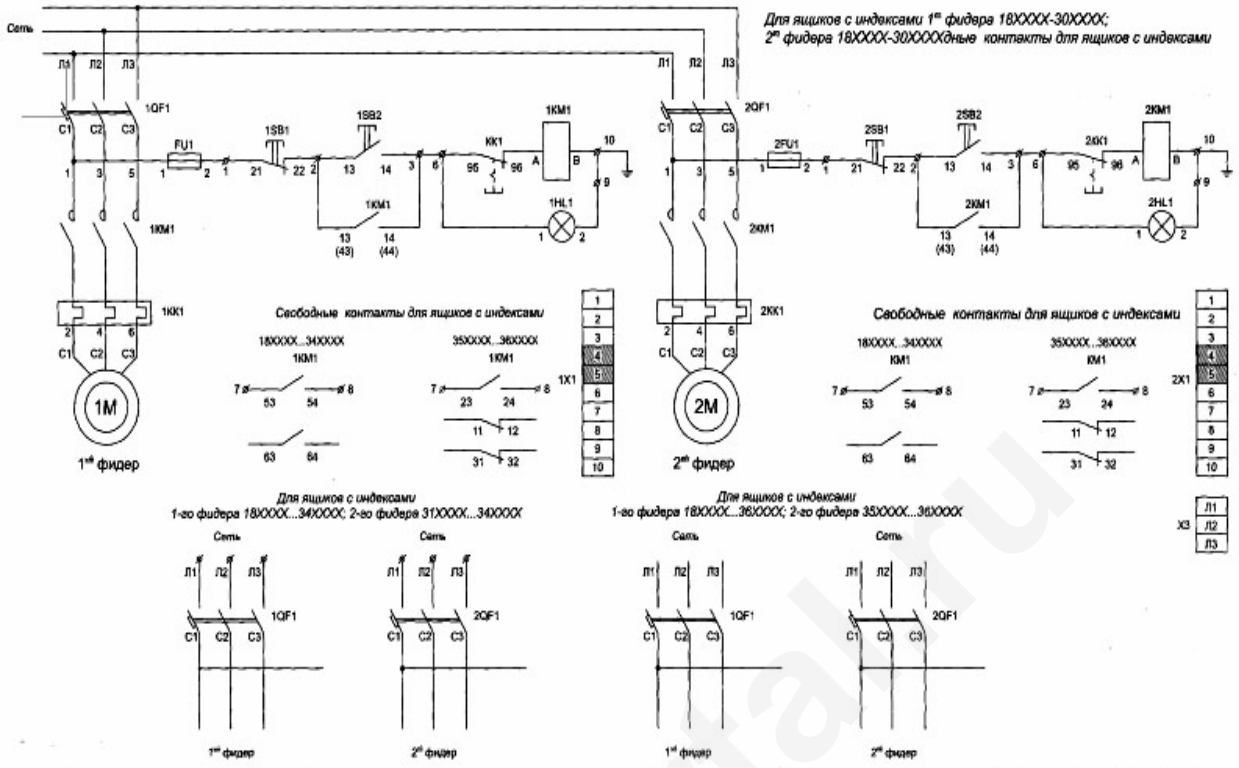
Сеть

Для ящиков с индексами 1$^{ый}$ фидера 18XXXX-30XXXX;
2$^{ой}$ фидера 18XXXX-30XXXXдные контакты для ящиков с индексами

Л1 Л2 Л3
1QF1
C1 C2 C3
FU1
1SB1
1SB2
1KM1
KK1
10
1 3 5 1 2 1 21 22 2 13 14 3 6 95 96 A B
9
1KM1
13 (43) 14 (44)
1HL1
1 2
1KM1
1KK1
2 4 6
C1 C2 C3
1M
1$^{ый}$ фидер

Свободные контакты для ящиков с индексами
18XXXX...34XXXX
1KM1
7 53 54 8
63 64
35XXXX...36XXXX
1KM1
7 23 24 8
11 12
31 32
1X1

| 1 |
|---|
| 2 |
| 3 |
| 4 |
| 5 |
| 6 |
| 7 |
| 8 |
| 9 |
| 10 |

Л1 Л2 Л3
2QF1
C1 C2 C3
2FU1
2SB1
2SB2
2KM1
2KK1
10
1 3 5 1 2 1 21 22 2 13 14 3 6 95 96 A B
9
2KM1
13 (43) 14 (44)
2HL1
1 2
2KM1
2KK1
2 4 6
C1 C2 C3
2M
2$^{ой}$ фидер

Свободные контакты для ящиков с индексами
18XXXX...34XXXX
KM1
7 53 54 8
63 64
35XXXX...36XXXX
KM1
7 23 24 8
11 12
31 32
2X1

| 1 |
|---|
| 2 |
| 3 |
| 4 |
| 5 |
| 6 |
| 7 |
| 8 |
| 9 |
| 10 |

X3

| Л1 |
|---|
| Л2 |
| Л3 |

Для ящиков с индексами
1-го фидера 18XXXX...34XXXX; 2-го фидера 31XXXX...34XXXX
Сеть
Л1 Л2 Л3
1QF1
C1 C2 C3
1$^{ый}$ фидер
Сеть
Л1 Л2 Л3
2QF1
C1 C2 C3
2$^{ой}$ фидер

Для ящиков с индексами
1-го фидера 18XXXX...36XXXX; 2-го фидера 35XXXX...36XXXX
Сеть
Л1 Л2 Л3
1QF1
C1 C2 C3
1$^{ый}$ фидер
Сеть
Л1 Л2 Л3
2QF1
C1 C2 C3
2$^{ой}$ фидер